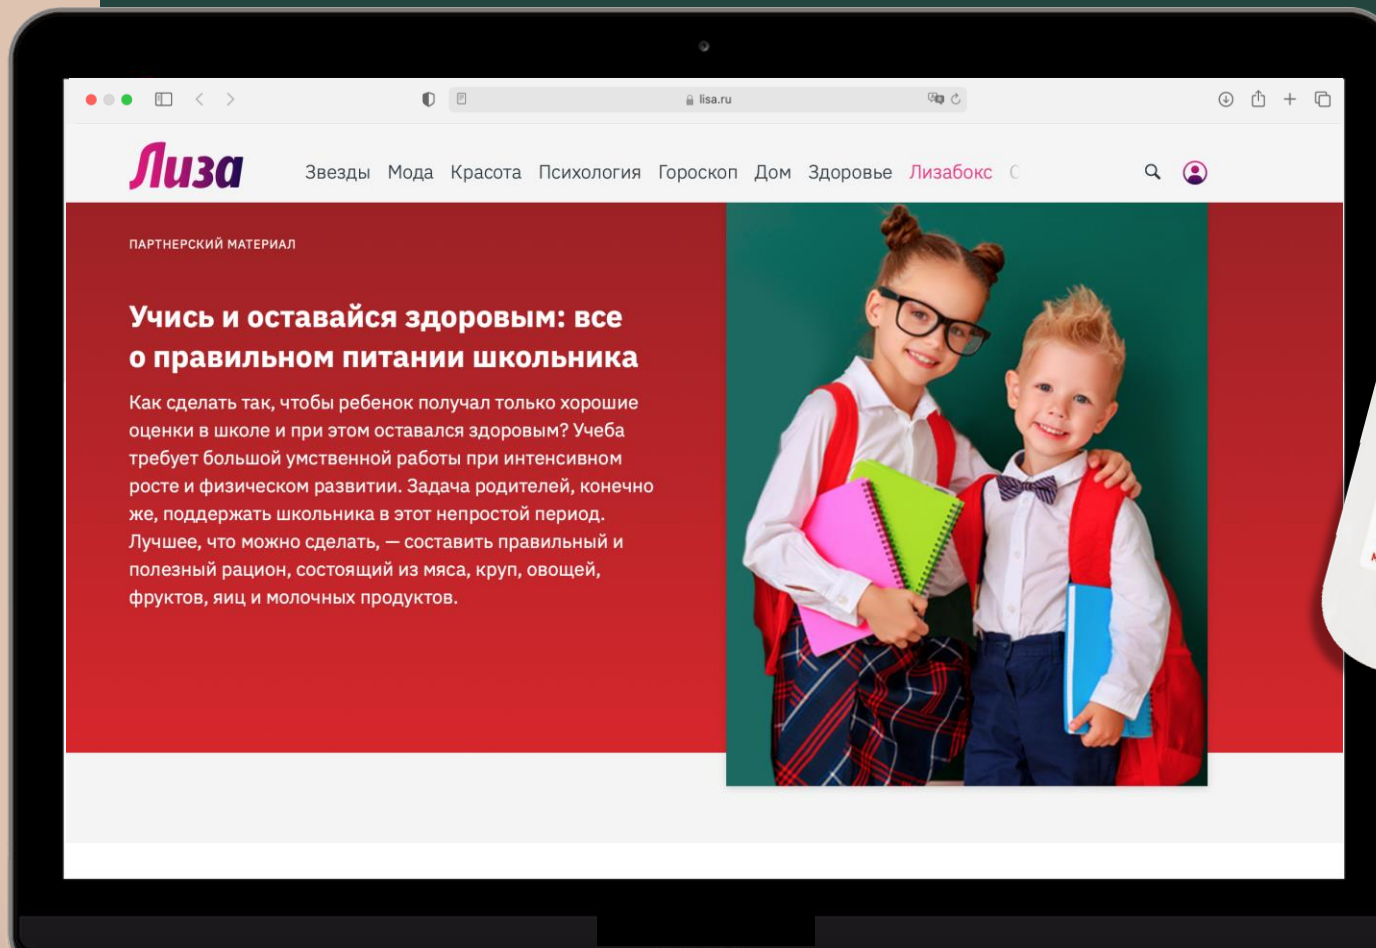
lisa.ru

Лиза

Звезды Мода Красота Психология Гороскоп Дом Здоровье Лизабокс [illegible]

ПАРТНЕРСКИЙ МАТЕРИАЛ

Учись и оставайся здоровым: все о правильном питании школьника

Как сделать так, чтобы ребенок получал только хорошие оценки в школе и при этом оставался здоровым? Учеба требует большой умственной работы при интенсивном росте и физическом развитии. Задача родителей, конечно же, поддержать школьника в этот непростой период. Лучшее, что можно сделать, — составить правильный и полезный рацион, состоящий из мяса, круп, овощей, фруктов, яиц и молочных продуктов.